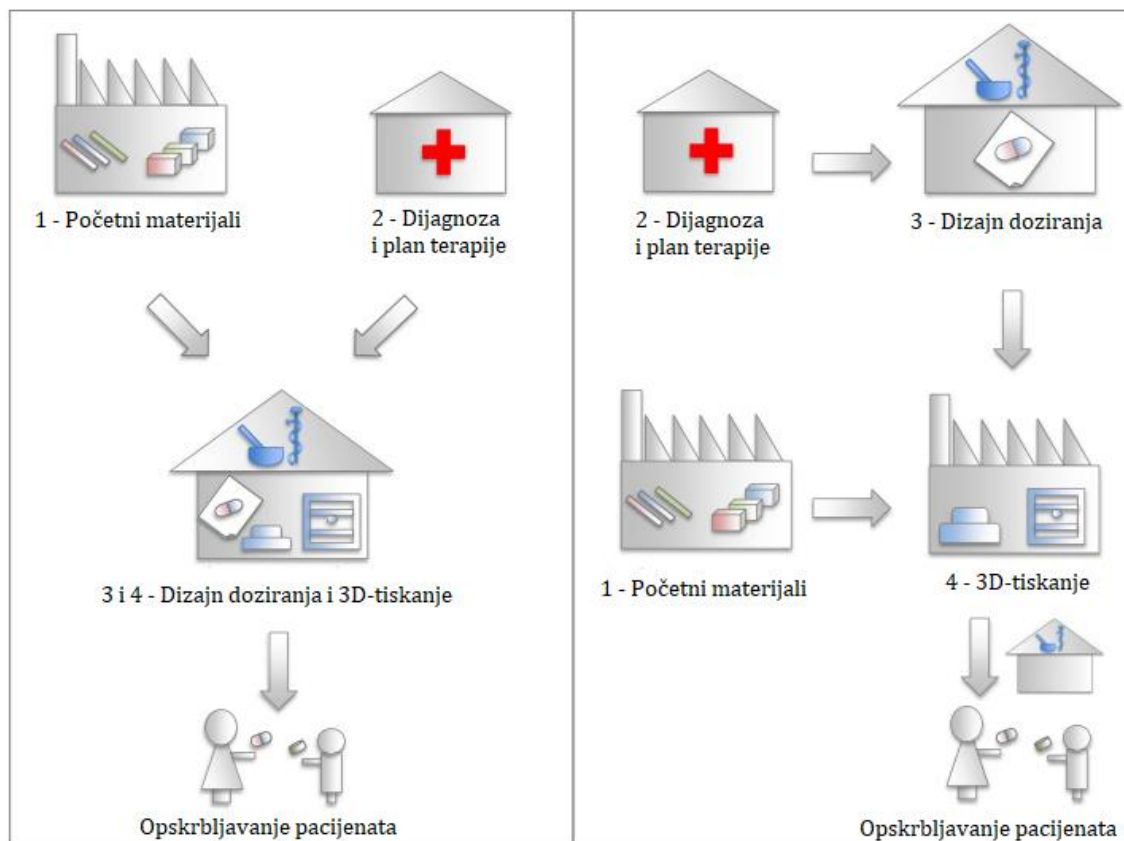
1 - Početni materijali

2 - Dijagnoza i plan terapije

3 i 4 - Dizajn doziranja i 3D-tiskanje

Opskrbljavanje pacijenata

2 - Dijagnoza i plan terapije

3 - Dizajn doziranja

1 - Početni materijali

4 - 3D-tiskanje

Opskrbljavanje pacijenata